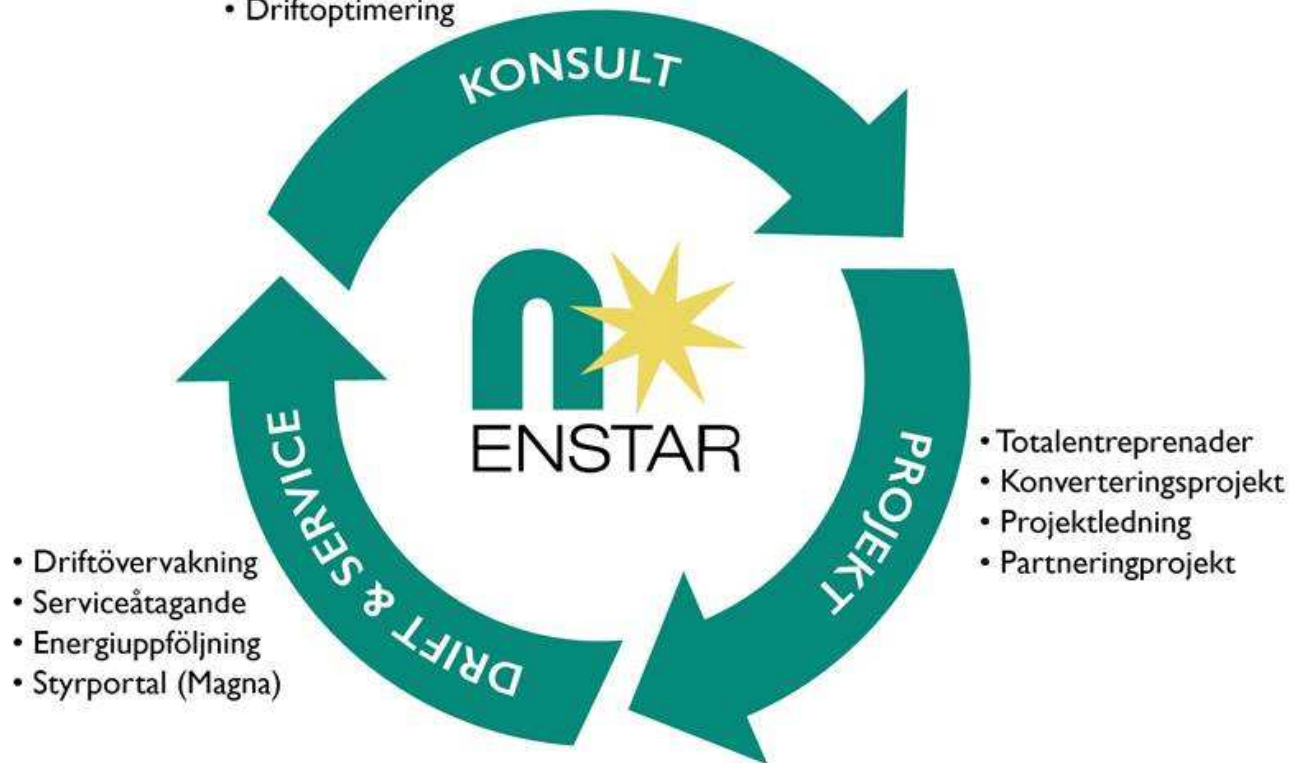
• Driftoptimering

KONSULT

ENSTAR

PROJEKT

• Totalentreprenader
• Konverteringsprojekt
• Projektledning
• Partneringprojekt

DRIFT & SERVICE

• Driftövervakning
• Serviceåtagande
• Energiuppföljning
• Styrportal (Magna)